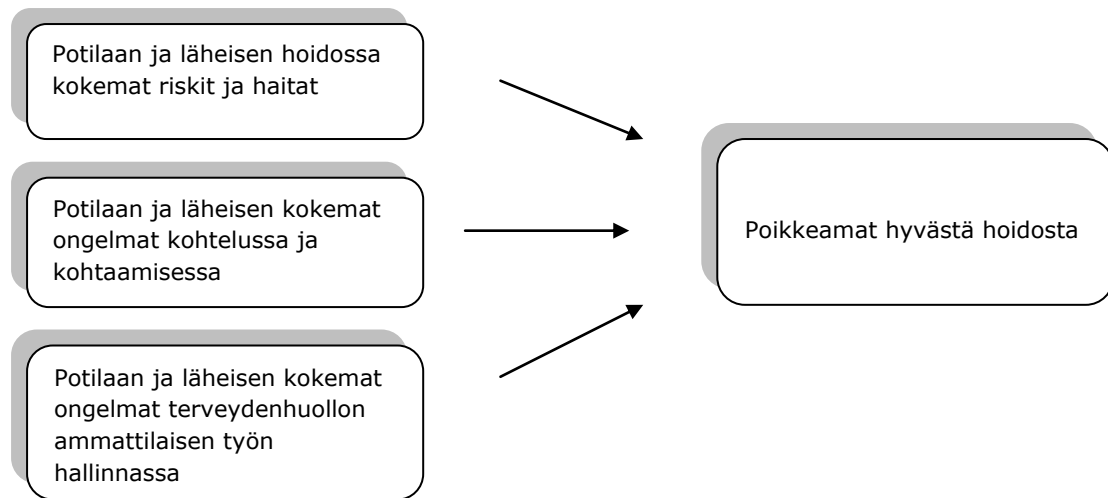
Potilaan ja läheisen hoidossa kokemat riskit ja haitat

Potilaan ja läheisen kokemat ongelmat kohtelussa ja kohtaamisessa

Potilaan ja läheisen kokemat ongelmat terveydenhuollon ammattilaisen työn hallinnassa

Poikkeamat hyvästä hoidosta